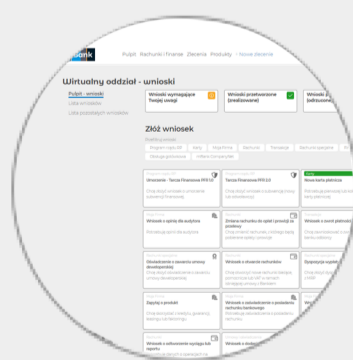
Bank

Pulpit Rachunki i Finanse Zlecenia Produkty Nowe zlecenie

Wirtualny oddział - wnioski

Pulpit - wnioski
Lista wniosków
Lista przyjętych wniosków

Wnioski wymagające Twojej uwagi

Wnioski przetwarzane (realizowane)

Wnioski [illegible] (odrzucone)

Złóż wniosek

Umorzenie - Tarcza Finansowa PFR 2.0

Tarcza Finansowa PFR 2.0

Nowa karta płatnicza

Wniosek o wpłatę dla audytora

Zmiana rachunku do opłat i prowizji za przelewy

Wniosek o zwrot płatności

Oświadczenie o zasadzie umowy deweloperskiej

Wniosek o obsadzie rachunku

Dyspozycja wypłaty

Zapytaj o produkt

Wniosek o zakładanie przez e-przelew Bankowego

Wniosek o zmianie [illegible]

Wniosek o zafunkcjonowanie rachunku kapitału

Wniosek o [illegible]